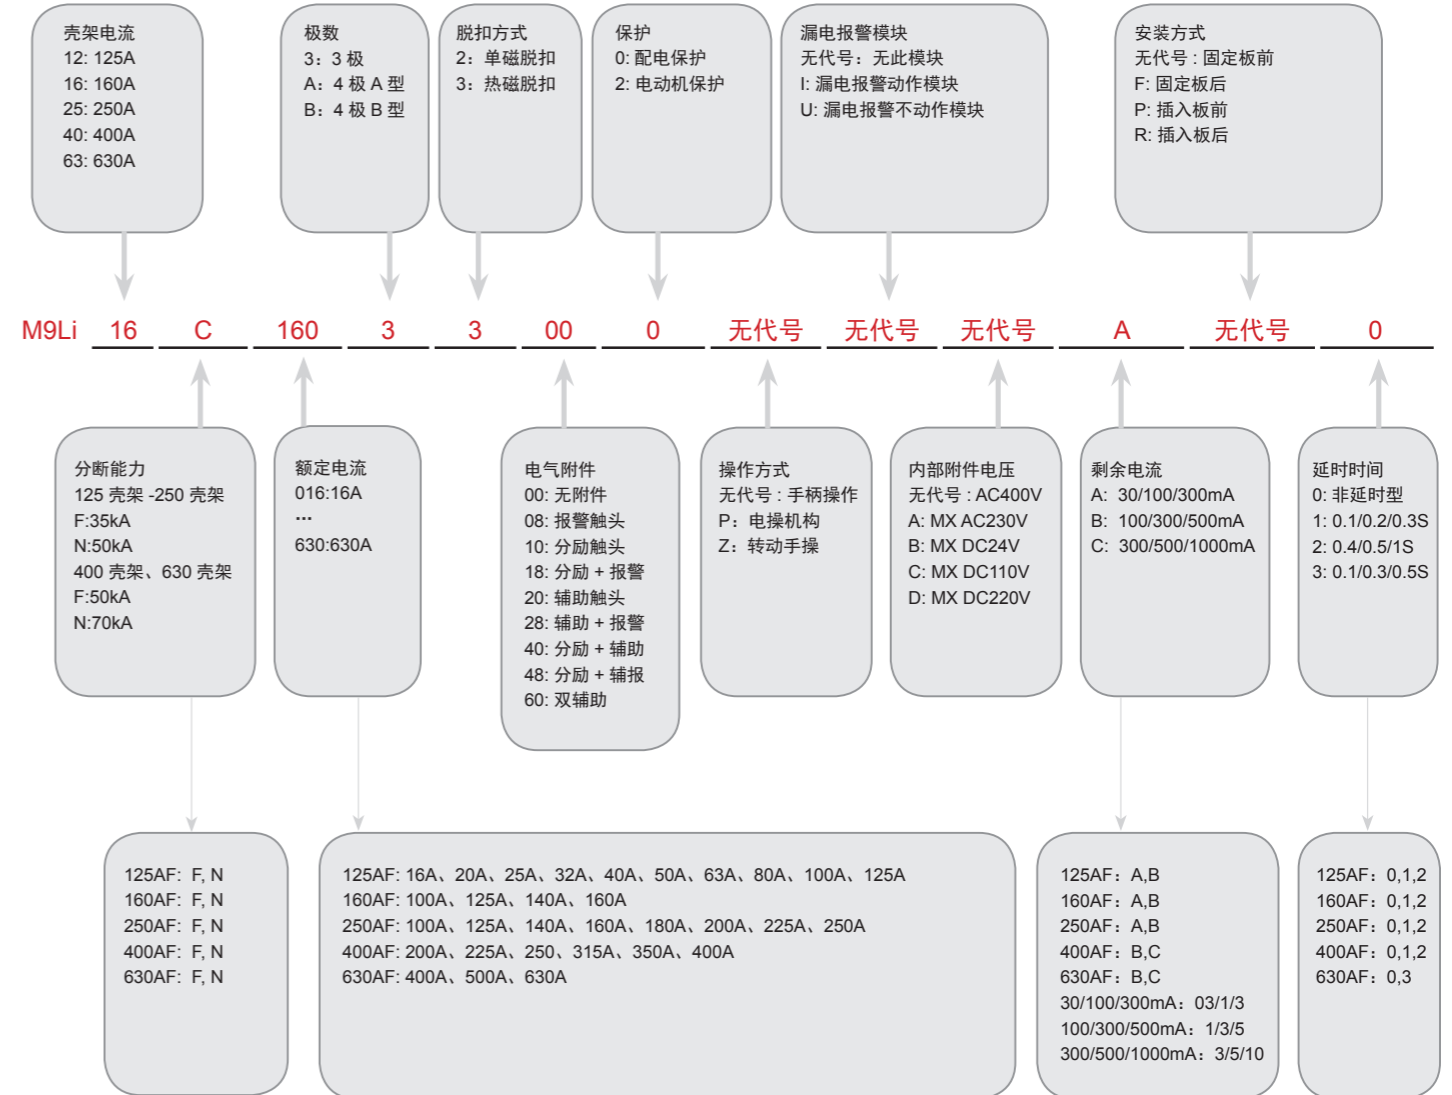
壳架电流
12: 125A
16: 160A
25: 250A
40: 400A
63: 630A

极数
3：3 极
A：4 极 A 型
B：4 极 B 型

脱扣方式
2：单磁脱扣
3：热磁脱扣

保护
0: 配电保护
2: 电动机保护

漏电报警模块
无代号：无此模块
I: 漏电报警动作模块
U: 漏电报警不动作模块

安装方式
无代号 : 固定板前
F: 固定板后
P: 插入板前
R: 插入板后

M9Li 16 C 160 3 3 00 0 无代号 无代号 无代号 A 无代号 0

分断能力
125 壳架 -250 壳架
F:35kA
N:50kA
400 壳架、630 壳架
F:50kA
N:70kA

额定电流
016:16A
…
630:630A

电气附件
00: 无附件
08: 报警触头
10: 分励触头
18: 分励 + 报警
20: 辅助触头
28: 辅助 + 报警
40: 分励 + 辅助
48: 分励 + 辅报
60: 双辅助

操作方式
无代号 : 手柄操作
P：电操机构
Z：转动手操

内部附件电压
无代号 : AC400V
A: MX AC230V
B: MX DC24V
C: MX DC110V
D: MX DC220V

剩余电流
A: 30/100/300mA
B: 100/300/500mA
C: 300/500/1000mA

延时时间
0: 非延时型
1: 0.1/0.2/0.3S
2: 0.4/0.5/1S
3: 0.1/0.3/0.5S

125AF: F, N
160AF: F, N
250AF: F, N
400AF: F, N
630AF: F, N

125AF: 16A、20A、25A、32A、40A、50A、63A、80A、100A、125A
160AF: 100A、125A、140A、160A
250AF: 100A、125A、140A、160A、180A、200A、225A、250A
400AF: 200A、225A、250、315A、350A、400A
630AF: 400A、500A、630A

125AF：A,B
160AF：A,B
250AF：A,B
400AF：B,C
630AF：B,C
30/100/300mA：03/1/3
100/300/500mA：1/3/5
300/500/1000mA：3/5/10

125AF：0,1,2
160AF：0,1,2
250AF：0,1,2
400AF：0,1,2
630AF：0,3